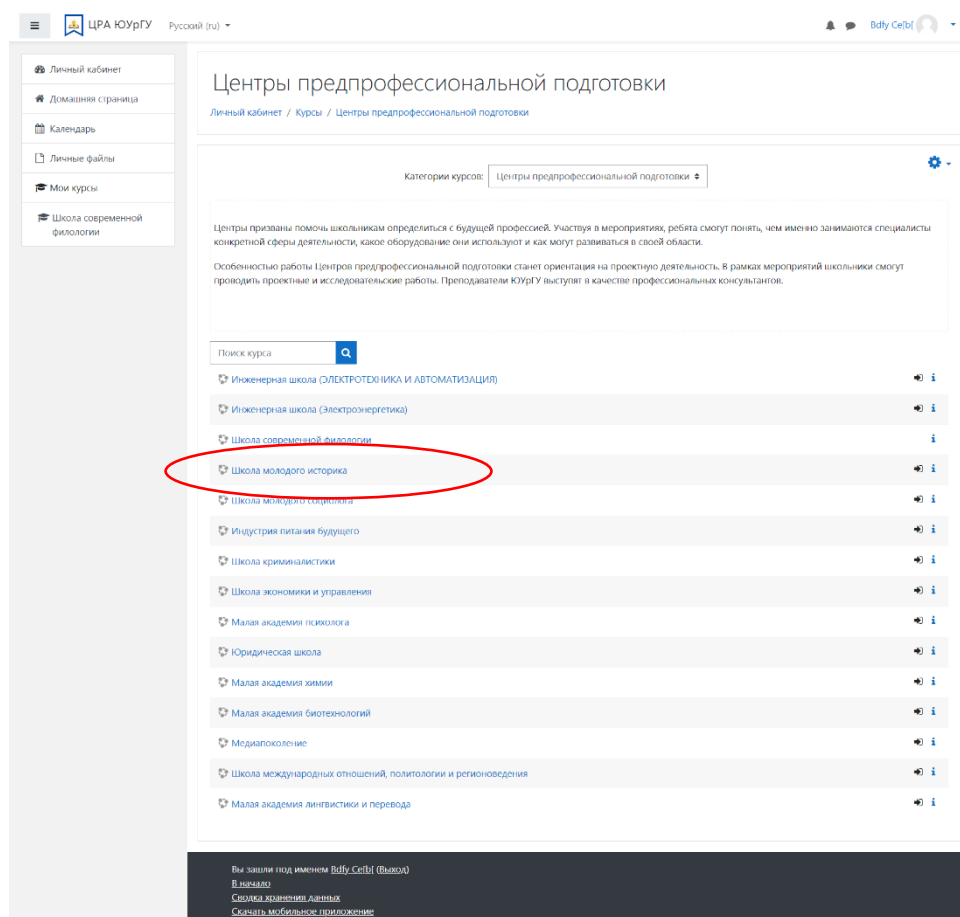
ЦРА ЮУрГУ Русский (ru)

Bdfy Ce[b[

Личный кабинет
Домашняя страница
Календарь
Личные файлы
Мои курсы
Школа современной филологии

Центры предпрофессиональной подготовки

Личный кабинет / Курсы / Центры предпрофессиональной подготовки

Категории курсов: Центры предпрофессиональной подготовки

Центры призваны помочь школьникам определиться с будущей профессией. Участвуя в мероприятиях, ребята смогут понять, чем именно занимаются специалисты конкретной сферы деятельности, какое оборудование они используют и как могут развиваться в своей области.

Особенностью работы Центров предпрофессиональной подготовки станет ориентация на проектную деятельность. В рамках мероприятий школьники смогут проводить проектные и исследовательские работы. Преподаватели ЮУрГУ выступят в качестве профессиональных консультантов.

Поиск курса

Инженерная школа (ЭЛЕКТРОТЕХНИКА И АВТОМАТИЗАЦИЯ)
Инженерная школа (Электроэнергетика)
Школа современной филологии
Школа молодого историка
Школа молодого социолога
Индустрия питания будущего
Школа криминалистики
Школа экономики и управления
Малая академия психолога
Юридическая школа
Малая академия химии
Малая академия биотехнологий
Медиапоколение
Школа международных отношений, политологии и регионоведения
Малая академия лингвистики и перевода

Вы зашли под именем Bdfy Ce[b[ (Выход)
В начало
Сводка хранения данных
Скачать мобильное приложение